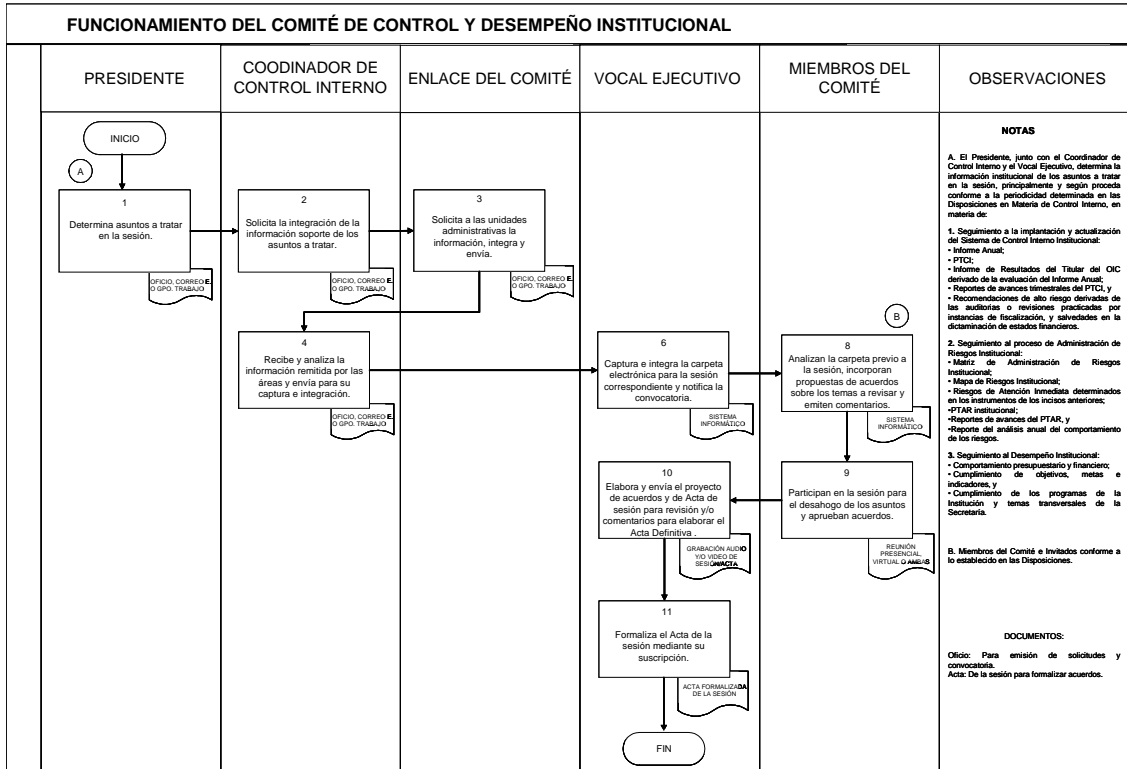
FUNCIONAMIENTO DEL COMITÉ DE CONTROL Y DESEMPEÑO INSTITUCIONAL

| PRESIDENTE | COODINADOR DE CONTROL INTERNO | ENLACE DEL COMITÉ | VOCAL EJECUTIVO | MIEMBROS DEL COMITÉ | OBSERVACIONES |
|---|---|---|---|---|---|

INICIO

A

1
Determina asuntos a tratar en la sesión.

OFICIO, CORREO E. O GPO. TRABAJO

2
Solicita la integración de la información soporte de los asuntos a tratar.

OFICIO, CORREO E. O GPO. TRABAJO

3
Solicita a las unidades administrativas la información, integra y envía.

OFICIO, CORREO E. O GPO. TRABAJO

4
Recibe y analiza la información remitida por las áreas y envía para su captura e integración.

OFICIO, CORREO E. O GPO. TRABAJO

6
Captura e integra la carpeta electrónica para la sesión correspondiente y notifica la convocatoria.

SISTEMA INFORMÁTICO

B

8
Analizan la carpeta previo a la sesión, incorporan propuestas de acuerdos sobre los temas a revisar y emiten comentarios.

SISTEMA INFORMÁTICO

9
Participan en la sesión para el desahogo de los asuntos y aprueban acuerdos.

REUNIÓN PRESENCIAL, VIRTUAL O AMBAS

10
Elabora y envía el proyecto de acuerdos y de Acta de sesión para revisión y/o comentarios para elaborar el Acta Definitiva .

GRABACIÓN AUDIO Y/O VIDEO DE SESIÓN/ACTA

11
Formaliza el Acta de la sesión mediante su suscripción.

ACTA FORMALIZADA DE LA SESIÓN

FIN

NOTAS

A. El Presidente, junto con el Coordinador de Control Interno y el Vocal Ejecutivo, determina la información institucional de los asuntos a tratar en la sesión, principalmente y según proceda conforme a la periodicidad determinada en las Disposiciones en Materia de Control Interno, en materia de:

1. Seguimiento a la implantación y actualización del Sistema de Control Interno Institucional:
• Informe Anual;
• PTCI;
• Informe de Resultados del Titular del OIC derivado de la evaluación del Informe Anual;
• Reportes de avances trimestrales del PTCI, y
• Recomendaciones de alto riesgo derivadas de las auditorías o revisiones practicadas por instancias de fiscalización, y salvedades en la dictaminación de estados financieros.

2. Seguimiento al proceso de Administración de Riesgos Institucional:
• Matriz de Administración de Riesgos Institucional;
• Mapa de Riesgos Institucional;
• Riesgos de Atención Inmediata determinados en los instrumentos de los incisos anteriores;
•PTAR institucional;
•Reportes de avances del PTAR, y
•Reporte del análisis anual del comportamiento de los riesgos.

3. Seguimiento al Desempeño Institucional:
• Comportamiento presupuestario y financiero;
• Cumplimiento de objetivos, metas e indicadores, y
• Cumplimiento de los programas de la Institución y temas transversales de la Secretaría.

B. Miembros del Comité e Invitados conforme a lo establecido en las Disposiciones.

DOCUMENTOS:

Oficio: Para emisión de solicitudes y convocatoria.
Acta: De la sesión para formalizar acuerdos.